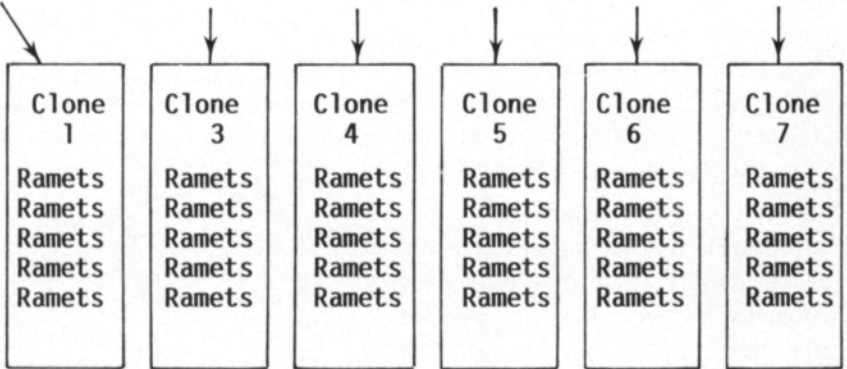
Clone 1
Ramets
Ramets
Ramets
Ramets
Ramets

Clone 3
Ramets
Ramets
Ramets
Ramets
Ramets

Clone 4
Ramets
Ramets
Ramets
Ramets
Ramets

Clone 5
Ramets
Ramets
Ramets
Ramets
Ramets

Clone 6
Ramets
Ramets
Ramets
Ramets
Ramets

Clone 7
Ramets
Ramets
Ramets
Ramets
Ramets